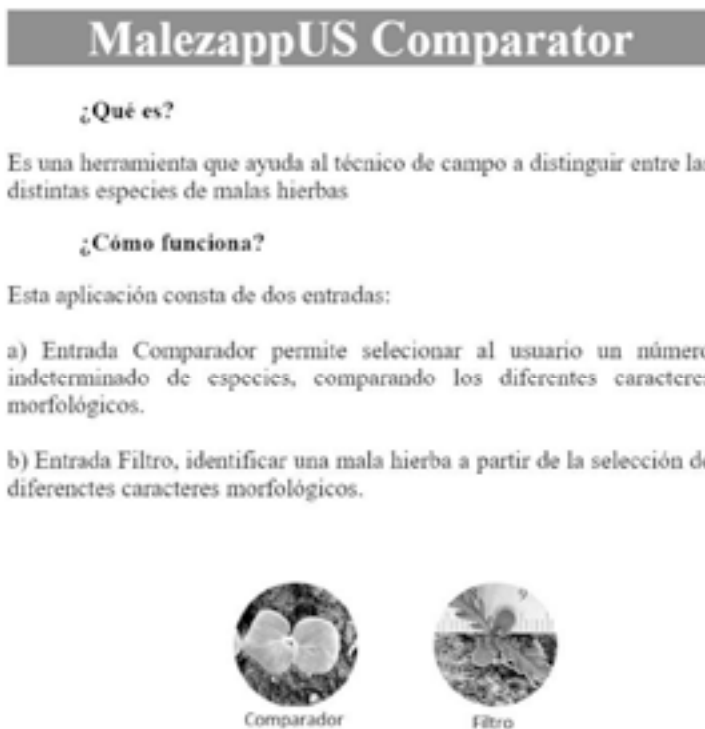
MalezappUS Comparator

¿Qué es?

Es una herramienta que ayuda al técnico de campo a distinguir entre las distintas especies de malas hierbas

¿Cómo funciona?

Esta aplicación consta de dos entradas:

a) Entrada Comparador permite selecionar al usuario un número indeterminado de especies, comparando los diferentes caracteres morfológicos.

b) Entrada Filtro, identificar una mala hierba a partir de la selección de diferenctes caracteres morfológicos.

Comparador

Filtro